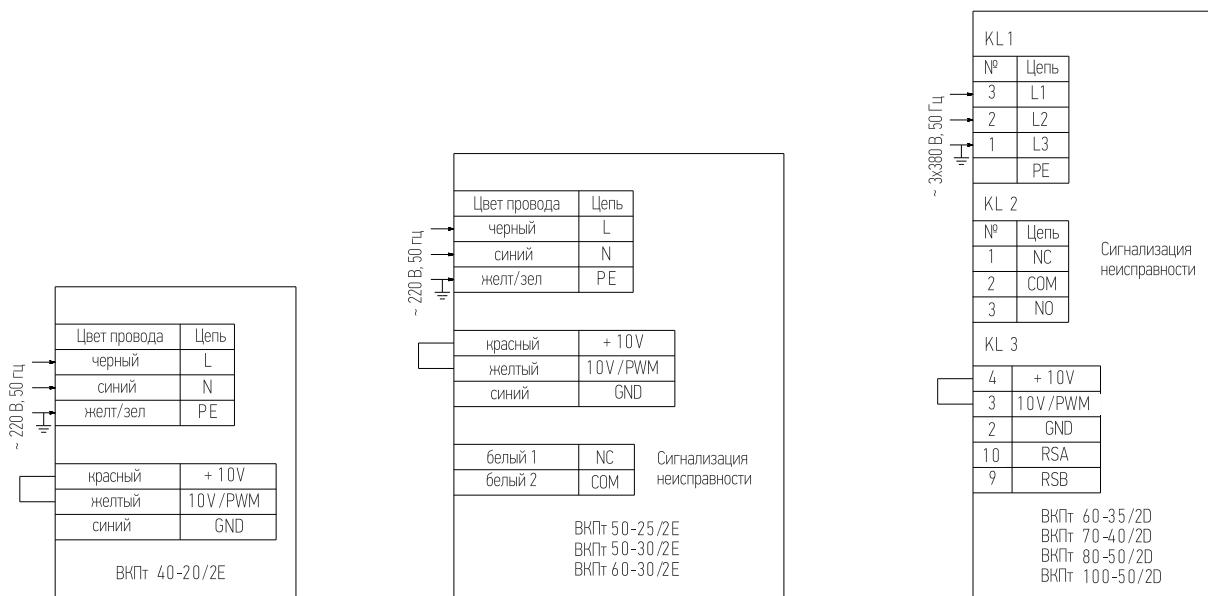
~ 220 В, 50 гц

| Цвет провода | Цепь |
|---|---|
| черный | L |
| синий | N |
| желт/зел | PE |

| красный | + 10V |
|---|---|
| желтый | 10V/PWM |
| синий | GND |

ВКПт 40-20/2Е

~ 220 В, 50 гц

| Цвет провода | Цепь |
|---|---|
| черный | L |
| синий | N |
| желт/зел | PE |

| красный | + 10V |
|---|---|
| желтый | 10V/PWM |
| синий | GND |

| белый 1 | NC |
|---|---|
| белый 2 | COM |

Сигнализация неисправности

ВКПт 50-25/2Е
ВКПт 50-30/2Е
ВКПт 60-30/2Е

~ 3x380 В, 50 Гц

KL 1

| № | Цепь |
|---|---|
| 3 | L1 |
| 2 | L2 |
| 1 | L3 |
| | PE |

KL 2

| № | Цепь |
|---|---|
| 1 | NC |
| 2 | COM |
| 3 | NO |

Сигнализация неисправности

KL 3

| 4 | + 10V |
|---|---|
| 3 | 10V/PWM |
| 2 | GND |
| 10 | RSA |
| 9 | RSB |

ВКПт 60-35/2D
ВКПт 70-40/2D
ВКПт 80-50/2D
ВКПт 100-50/2D